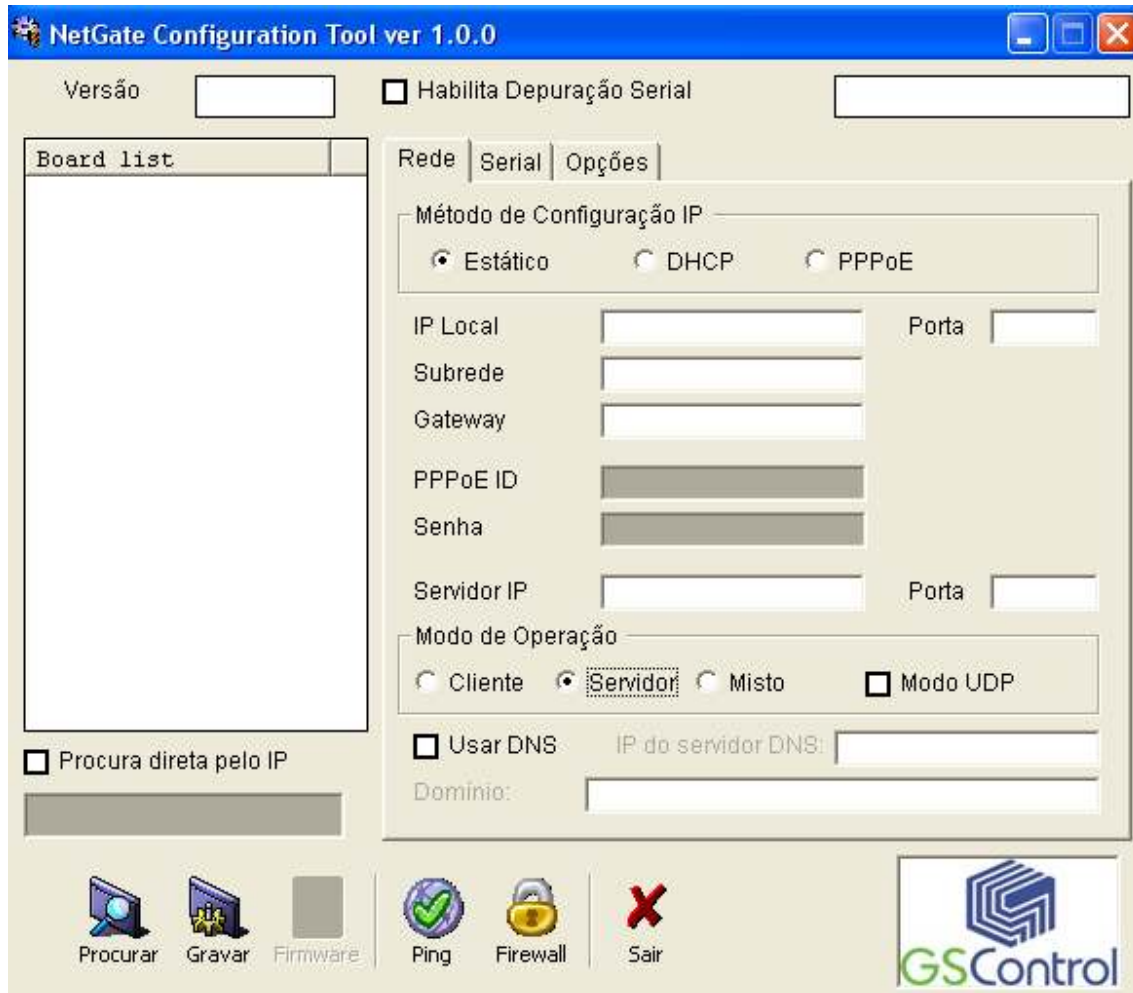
NetGate Configuration Tool ver 1.0.0

Versão

Habilita Depuração Serial

Board list

Rede | Serial | Opções

Método de Configuração IP
Estático DHCP PPPoE

IP Local Porta
Subrede
Gateway

PPPoE ID
Senha

Servidor IP Porta

Modo de Operação
Cliente Servidor Misto Modo UDP

Usar DNS IP do servidor DNS:
Dominio:

Procura direta pelo IP

Procurar Gravar Firmware Ping Firewall Sair

GSControl